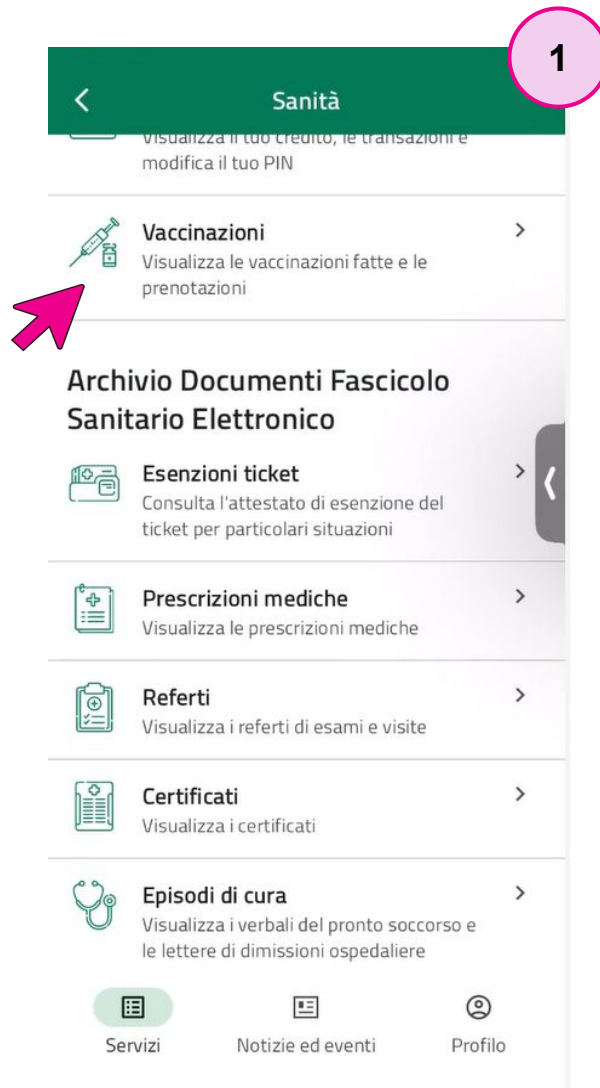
1

Sanità

Visualizza il tuo credito, le transazioni e modifica il tuo PIN

Vaccinazioni
Visualizza le vaccinazioni fatte e le prenotazioni

Archivio Documenti Fascicolo Sanitario Elettronico

Esenzioni ticket
Consulta l'attestato di esenzione del ticket per particolari situazioni

Prescrizioni mediche
Visualizza le prescrizioni mediche

Referti
Visualizza i referti di esami e visite

Certificati
Visualizza i certificati

Episodi di cura
Visualizza i verbali del pronto soccorso e le lettere di dimissioni ospedaliere

Servizi
Notizie ed eventi
Profilo